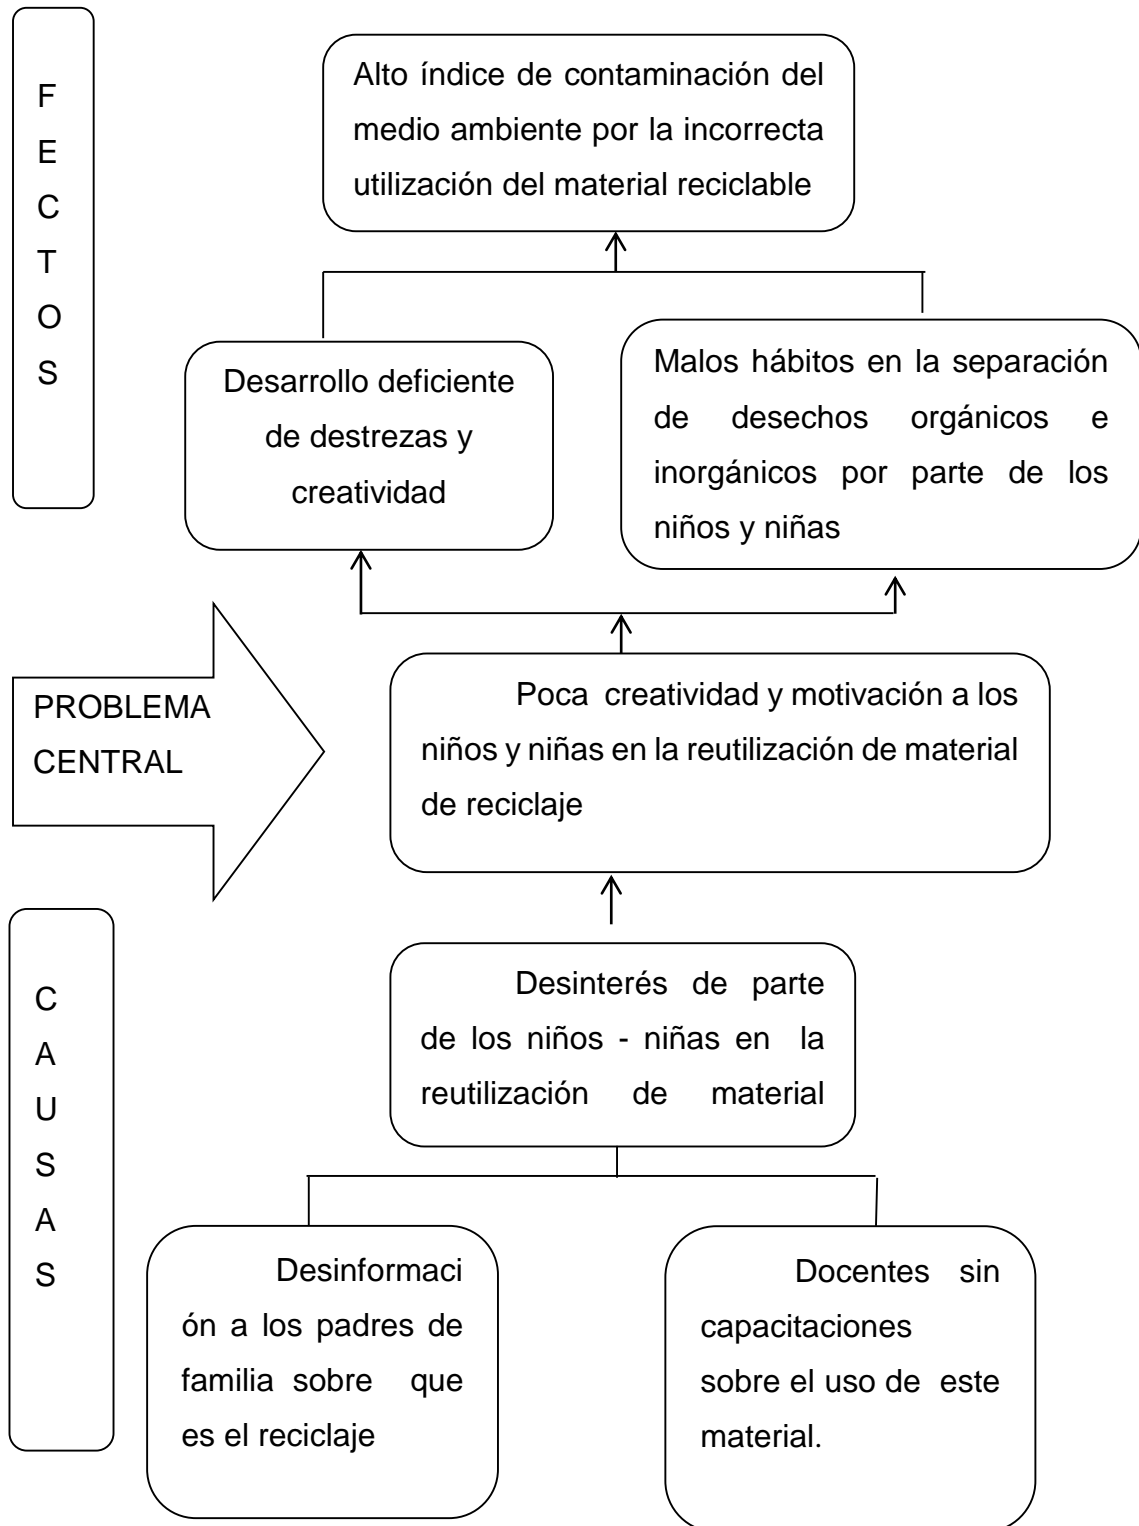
F
E
C
T
O
S

Alto índice de contaminación del medio ambiente por la incorrecta utilización del material reciclable

Desarrollo deficiente de destrezas y creatividad

Malos hábitos en la separación de desechos orgánicos e inorgánicos por parte de los niños y niñas

PROBLEMA CENTRAL

Poca creatividad y motivación a los niños y niñas en la reutilización de material de reciclaje

C
A
U
S
A
S

Desinterés de parte de los niños - niñas en la reutilización de material

Desinformaci ón a los padres de familia sobre que es el reciclaje

Docentes sin capacitaciones sobre el uso de este material.